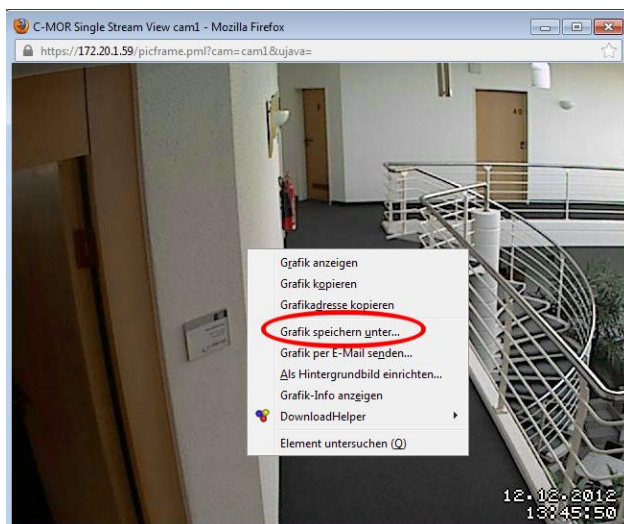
C-MOR Single Stream View cam1 - Mozilla Firefox

https://172.20.1.59/picframe.pml?cam=cam1&ujava=

Grafik anzeigen
Grafik kopieren
Grafikadresse kopieren
Grafik speichern unter...
Grafik per E-Mail senden...
Als Hintergrundbild einrichten...
Grafik-Info anzeigen
DownloadHelper
Element untersuchen (Q)

12.12.2012
13:45:50